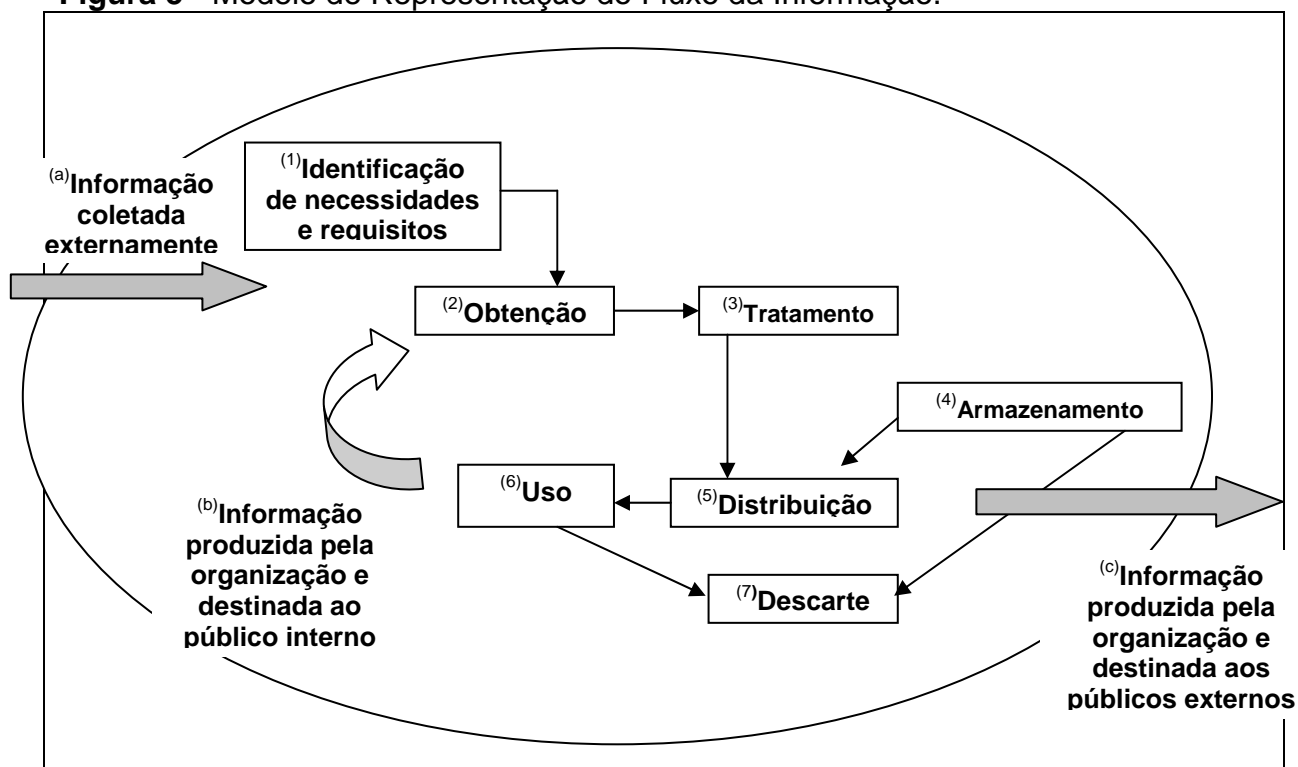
Figura 3 - Modelo de Representação do Fluxo da Informação.

$^{(a)}$Informação coletada externamente

$^{(1)}$Identificação de necessidades e requisitos

$^{(2)}$Obtenção

$^{(3)}$Tratamento

$^{(4)}$Armazenamento

$^{(6)}$Uso

$^{(5)}$Distribuição

$^{(7)}$Descarte

$^{(b)}$Informação produzida pela organização e destinada ao público interno

$^{(c)}$Informação produzida pela organização e destinada aos públicos externos